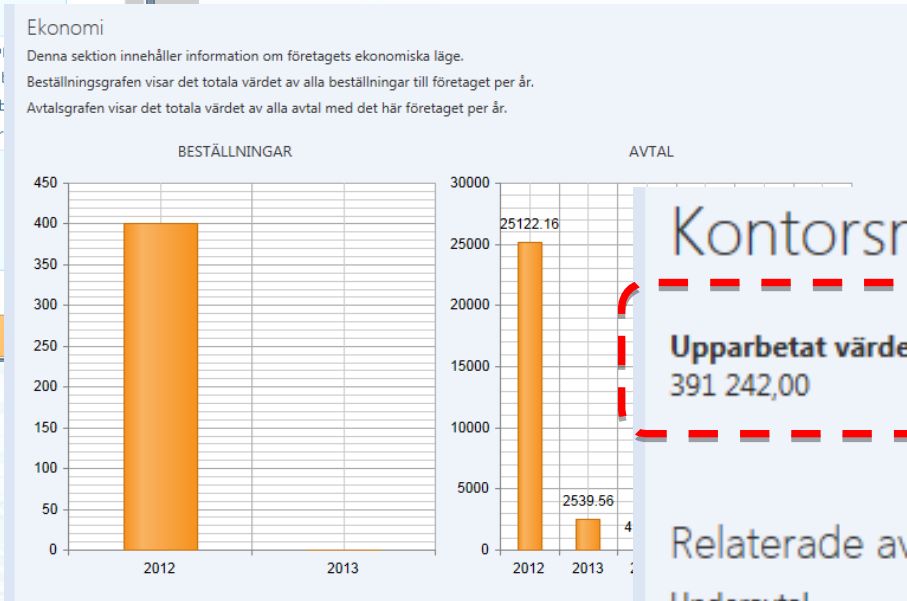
Ekonomi

Denna sektion innehåller information om företagets ekonomiska läge.

Beställningsgrafen visar det totala värdet av alla beställningar till företaget per år.

Avtalsgrafen visar det totala värdet av alla avtal med det här företaget per år.

BESTÄLLNINGAR

450
400
350
300
250
200
150
100
50
0
2012
2013

AVTAL

30000
25000
20000
15000
10000
5000
0
25122.16
2539.56
4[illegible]
2012
2013
2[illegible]

Kontorsm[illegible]

Upparbetat värde
391 242,00

Relaterade av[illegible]

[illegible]